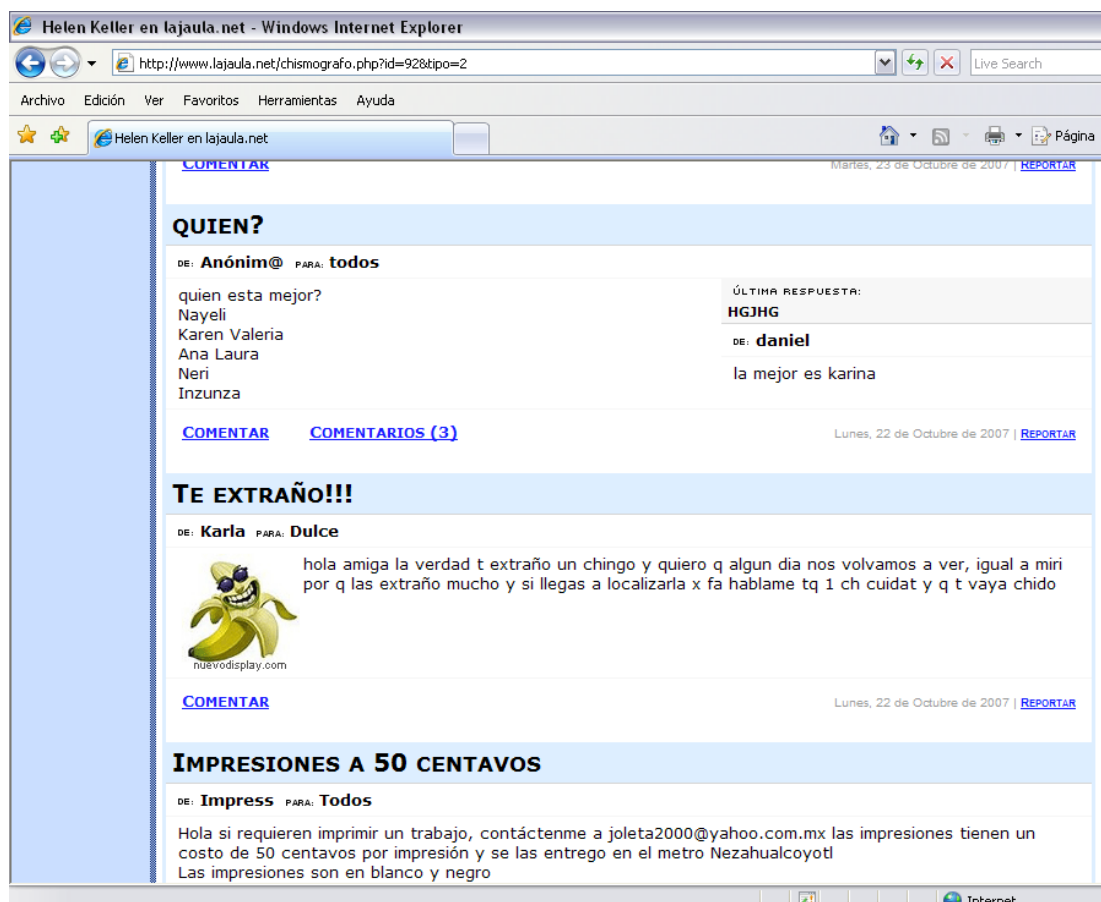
Helen Keller en lajaula.net - Windows Internet Explorer

http://www.lajaula.net/chismografo.php?id=92&tipo=2

Live Search

Archivo Edición Ver Favoritos Herramientas Ayuda

Helen Keller en lajaula.net

Página

COMENTAR

Martes, 23 de Octubre de 2007 | REPORTAR

QUIEN?

DE: Anónim@ PARA: todos

quien esta mejor?
Nayeli
Karen Valeria
Ana Laura
Neri
Inzunza

ÚLTIMA RESPUESTA:
HGJHG

DE: daniel

la mejor es karina

COMENTAR COMENTARIOS (3)

Lunes, 22 de Octubre de 2007 | REPORTAR

TE EXTRAÑO!!!

DE: Karla PARA: Dulce

nuevodisplay.com

hola amiga la verdad t extraño un chingo y quiero q algun dia nos volvamos a ver, igual a miri por q las extraño mucho y si llegas a localizarla x fa hablame tq 1 ch cuidat y q t vaya chido

COMENTAR

Lunes, 22 de Octubre de 2007 | REPORTAR

IMPRESIONES A 50 CENTAVOS

DE: Impress PARA: Todos

Hola si requieren imprimir un trabajo, contáctenme a joleta2000@yahoo.com.mx las impresiones tienen un costo de 50 centavos por impresión y se las entrego en el metro Nezahualcoyotl
Las impresiones son en blanco y negro

Internet